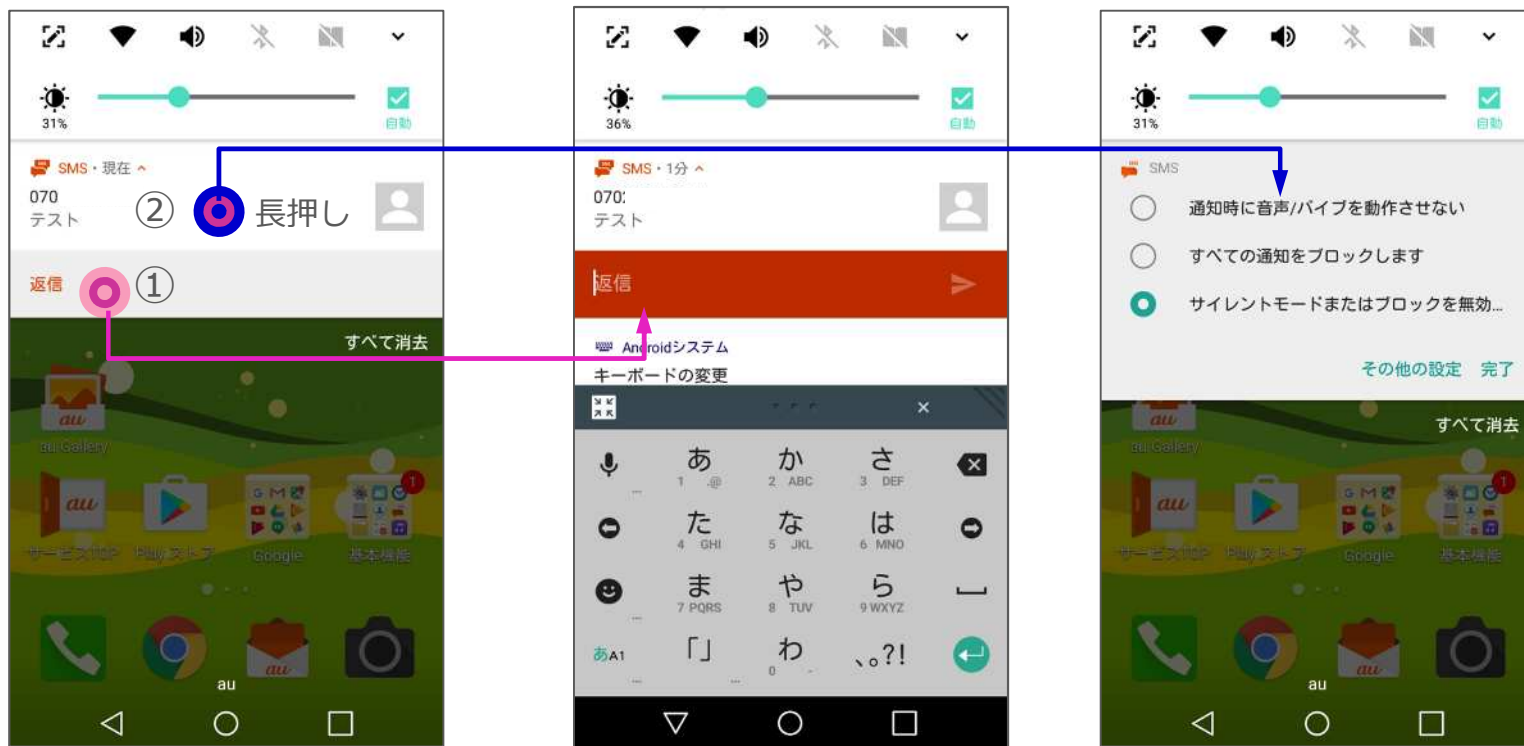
31%
自動
SMS・現在 ^
070
テスト
② 長押し
返信 ①
すべて消去
au Gallery
au
サービスTOP
Play ストア
Google
基本機能
1
au

36%
自動
SMS・1分 ^
070:
テスト
返信
Androidシステム
キーボードの変更
×
あ
1 .@
か
2 ABC
さ
3 DEF
た
4 GHI
な
5 JKL
は
6 MNO
ま
7 PQRS
や
8 TUV
ら
9 WXYZ
あA1
「」
わ
0
、。?!

31%
自動
SMS
通知時に音声/バイブを動作させない
すべての通知をブロックします
サイレントモードまたはブロックを無効...
その他の設定 完了
すべて消去
au Gallery
au
サービスTOP
Play ストア
Google
基本機能
1
au